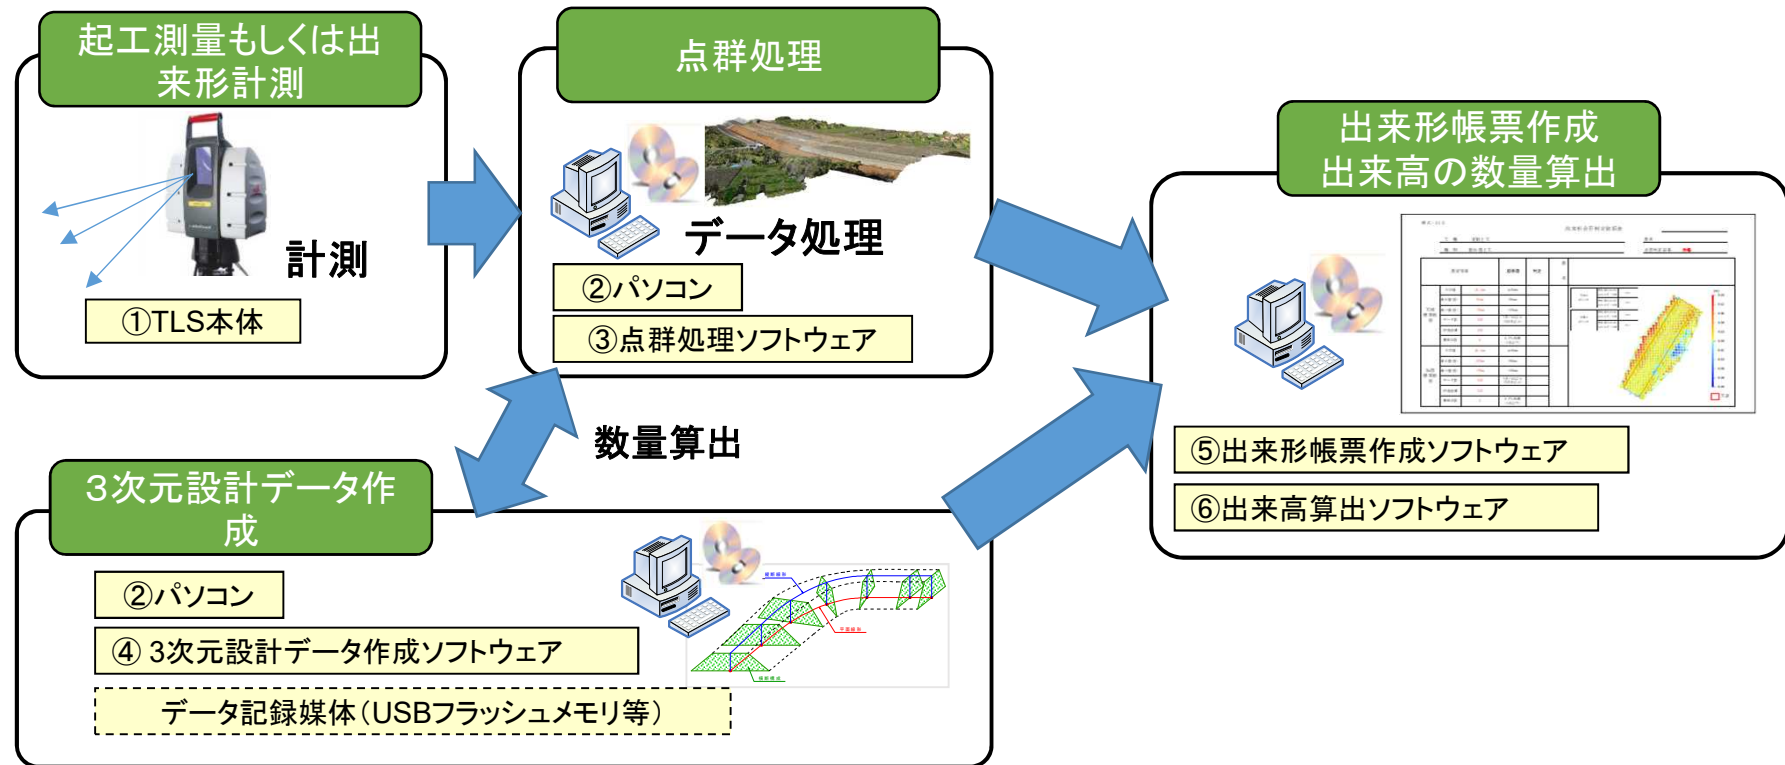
起工測量もしくは出来形計測

計測

①TLS本体

点群処理

データ処理

②パソコン

③点群処理ソフトウェア

出来形帳票作成
出来高の数量算出

⑤出来形帳票作成ソフトウェア

⑥出来高算出ソフトウェア

数量算出

3次元設計データ作成

②パソコン

④ 3次元設計データ作成ソフトウェア

データ記録媒体（USBフラッシュメモリ等）